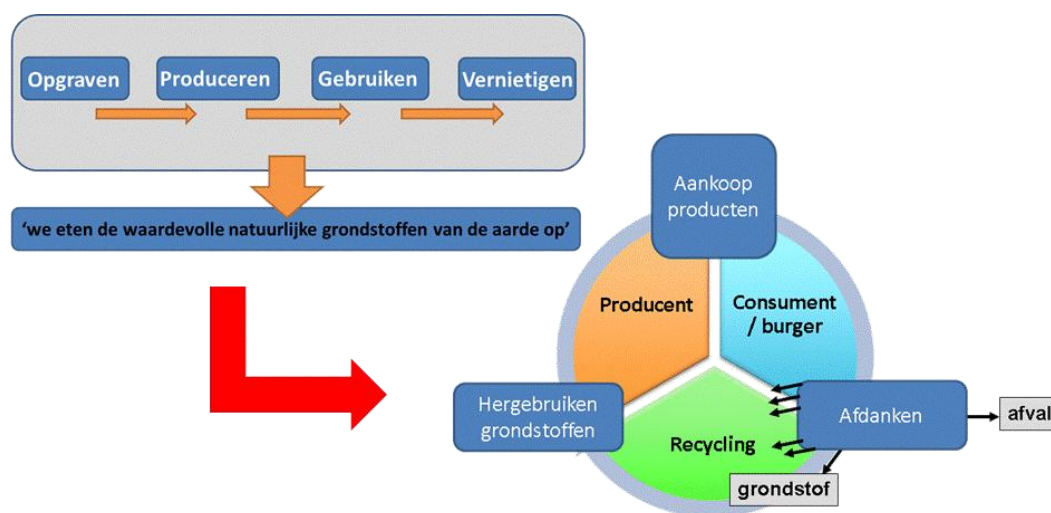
Opgraven

Produceren

Gebruiken

Vernietigen

‘we eten de waardevolle natuurlijke grondstoffen van de aarde op’

Aankoop producten

Producent

Consument / burger

Hergebruiken grondstoffen

Recycling

Afdanken

afval

grondstof